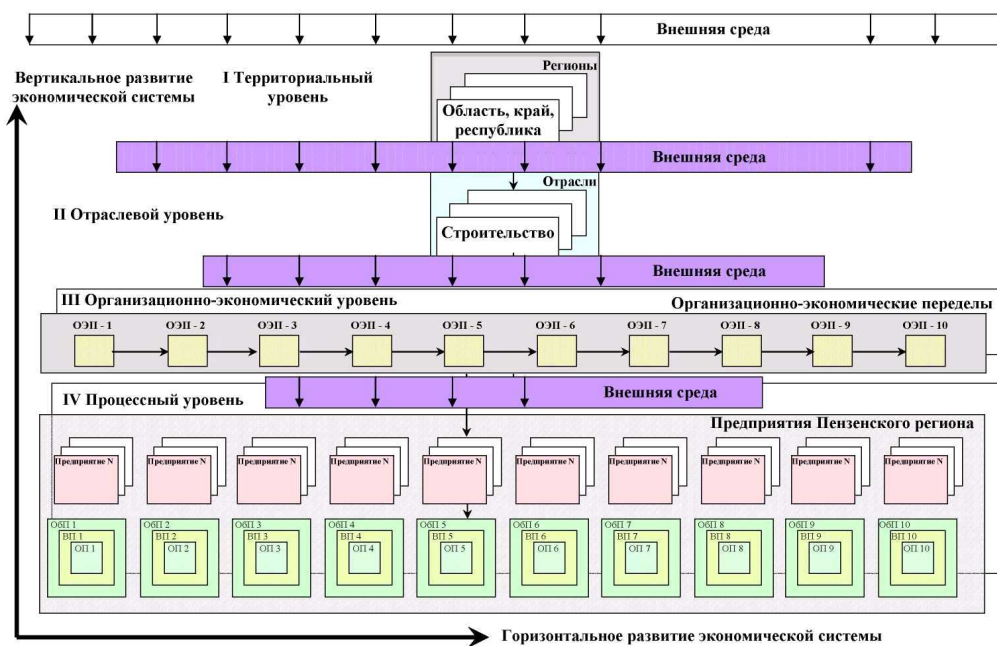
Внешняя среда

Вертикальное развитие экономической системы

I Территориальный уровень

Регионы

Область, край, республика

Внешняя среда

Отрасли

II Отраслевой уровень

Строительство

Внешняя среда

III Организационно-экономический уровень

Организационно-экономические переделы

ОЭП - 1
ОЭП - 2
ОЭП - 3
ОЭП - 4
ОЭП - 5
ОЭП - 6
ОЭП - 7
ОЭП - 8
ОЭП - 9
ОЭП - 10

Внешняя среда

IV Процессный уровень

Предприятия Пензенского региона

Предприятие N
Предприятие N
Предприятие N
Предприятие N
Предприятие N
Предприятие N
Предприятие N
Предприятие N
Предприятие N
Предприятие N

ОбП 1 ВП 1 ОП 1
ОбП 2 ВП 2 ОП 2
ОбП 3 ВП 3 ОП 3
ОбП 4 ВП 4 ОП 4
ОбП 5 ВП 5 ОП 5
ОбП 6 ВП 6 ОП 6
ОбП 7 ВП 7 ОП 7
ОбП 8 ВП 8 ОП 8
ОбП 9 ВП 9 ОП 9
ОбП 10 ВП 10 ОП 10

Горизонтальное развитие экономической системы